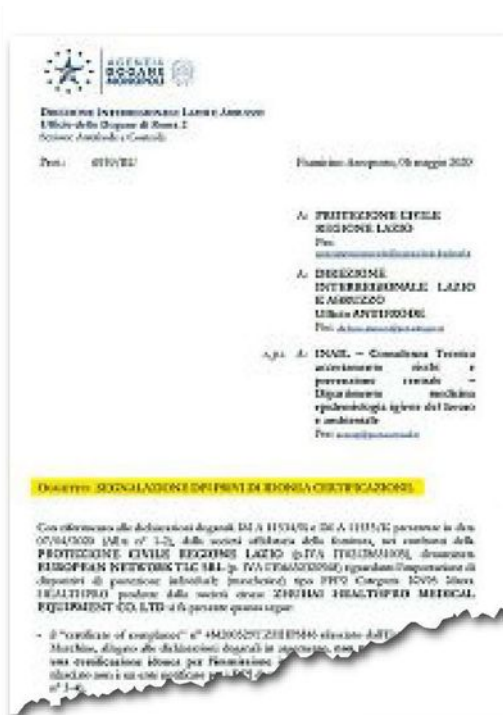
AGENZIA DOGANE MONOPOLI

Direzione Interregionale Lazio Abruzzo
Ufficio delle Dogane di Roma 2
Sezione Antifrode e Controlli

Prot.: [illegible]/RU

Fiumicino Aeroporto, 08 maggio 2020

A: PROTEZIONE CIVILE REGIONE LAZIO
Pec: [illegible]

A: DIREZIONE INTERREGIONALE LAZIO E ABRUZZO
Ufficio ANTIFRODE
Pec: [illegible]

e p.c. A: INAIL – Consulenza Tecnica accertamento rischi e prevenzione centrale – Dipartimento medicina epidemiologia igiene del lavoro e ambientale
Pec: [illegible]

Oggetto: SEGNALAZIONE DPI PRIVI DI IDONEA CERTIFICAZIONE.

Con riferimento alle dichiarazioni doganali IM A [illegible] e IM A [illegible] presentate in data 07/04/2020 (All.ti n° 1-2), dalla società affidataria della fornitura, per conto della PROTEZIONE CIVILE REGIONE LAZIO (p.IVA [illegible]), destinatario EUROPEAN NETWORK TLC SRL (p. IVA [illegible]) riguardanti l'importazione di dispositivi di protezione individuale (mascherine) tipo FFP2 Categoria KN95 Marca HEALTHPRO prodotte dalla società cinese ZHUHAI HEALTHPRO MEDICAL EQUIPMENT CO. LTD si fa presente quanto segue:

- il "certificate of compliance" n° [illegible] rilasciato dall'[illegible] Machine, allegato alle dichiarazioni doganali in argomento, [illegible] una certificazione idonea per l'immissione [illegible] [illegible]